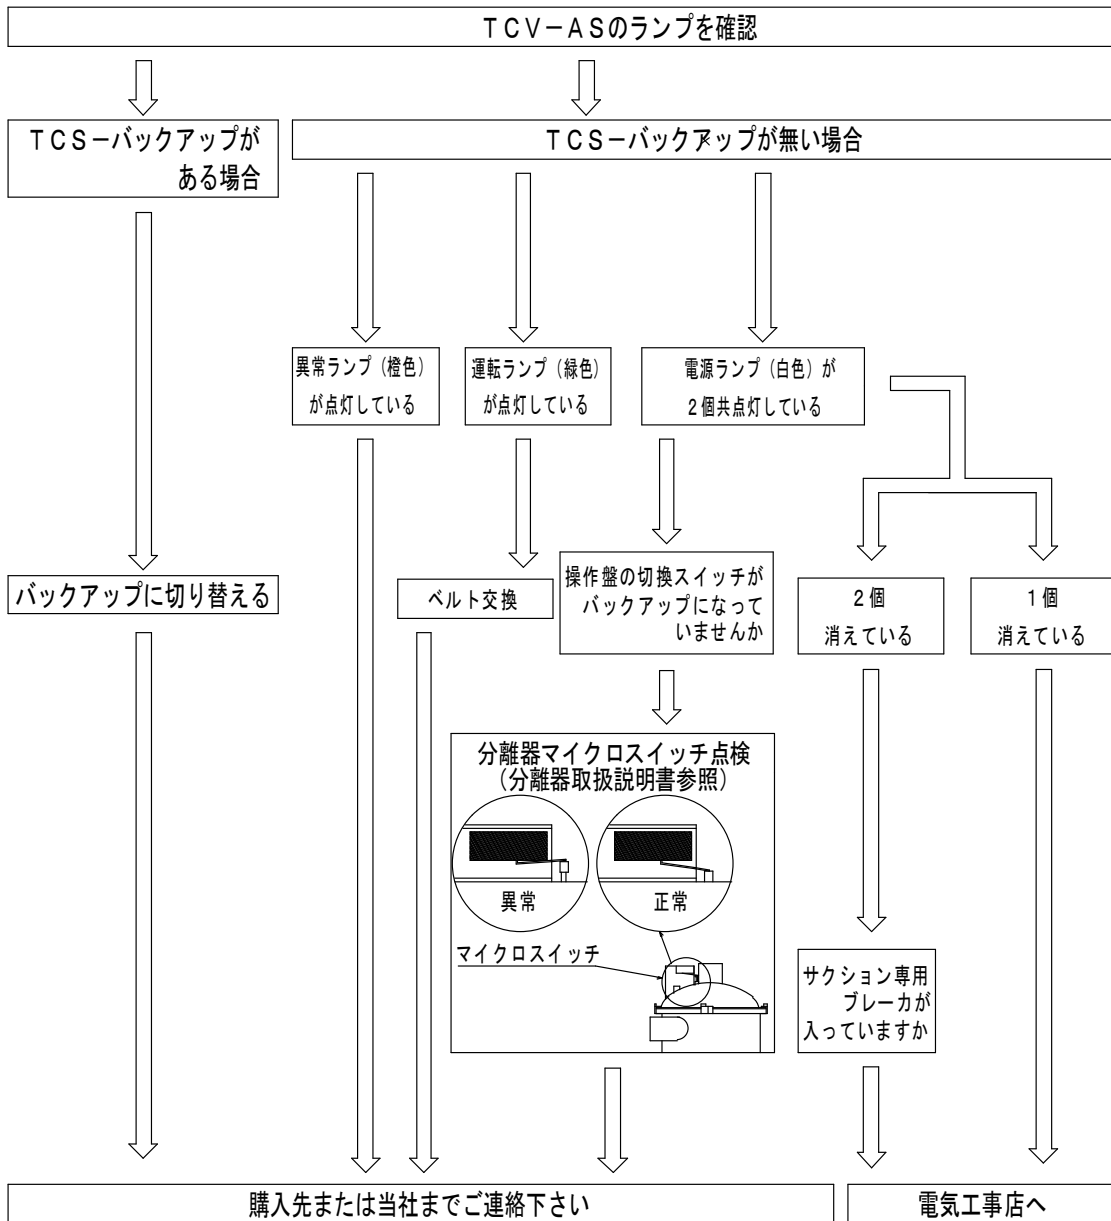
TCV−ASのランプを確認

TCS−バックアップがある場合

TCS−バックアップが無い場合

異常ランプ（橙色）が点灯している

運転ランプ（緑色）が点灯している

電源ランプ（白色）が2個共点灯している

バックアップに切り替える

ベルト交換

操作盤の切換スイッチがバックアップになっていませんか

2個消えている

1個消えている

分離器マイクロスイッチ点検
（分離器取扱説明書参照）

異常

正常

マイクロスイッチ

サクション専用ブレーカが入っていますか

購入先または当社までご連絡下さい

電気工事店へ